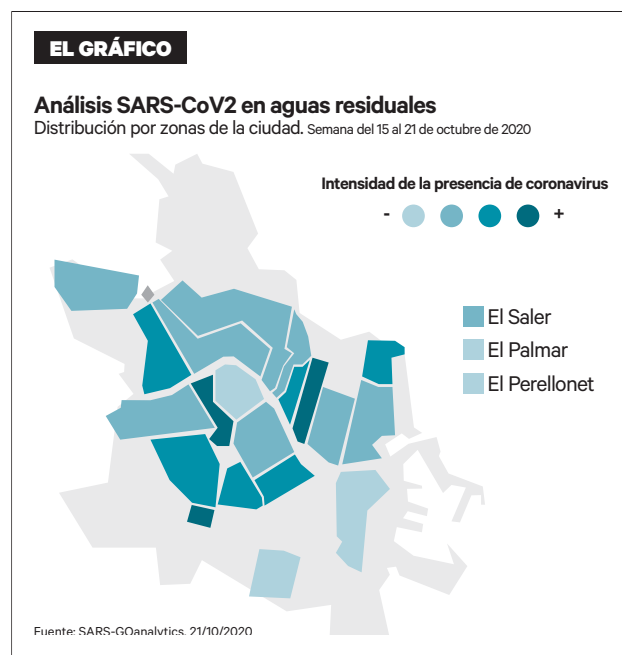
EL GRÁFICO

Análisis SARS-CoV2 en aguas residuales
Distribución por zonas de la ciudad. Semana del 15 al 21 de octubre de 2020

Intensidad de la presencia de coronavirus
- +

El Saler
El Palmar
El Perellonet

Fuente: SARS-GOanalytics. 21/10/2020